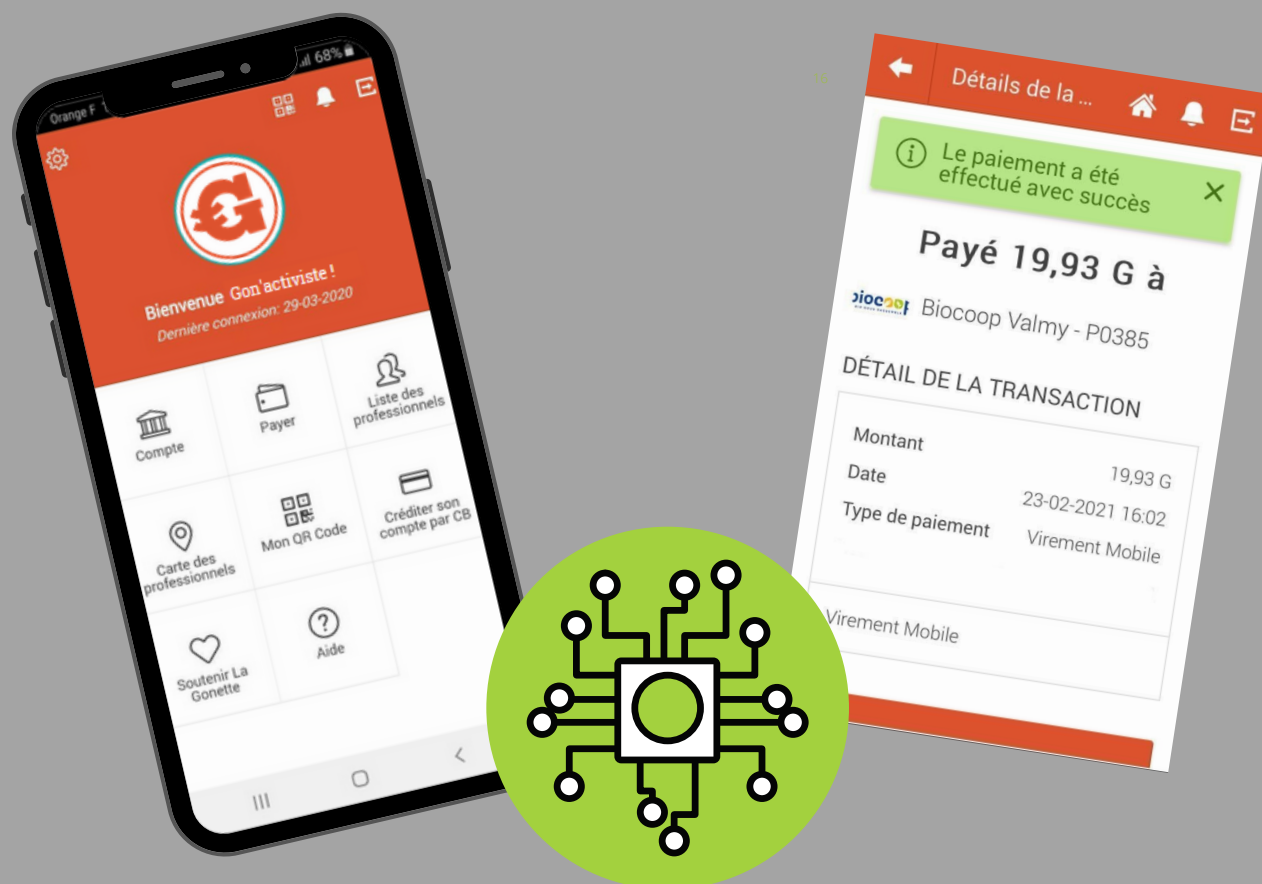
Orange F
68%

Bienvenue Gon'activiste !
Dernière connexion: 29-03-2020

Compte
Payer
Liste des professionnels
Carte des professionnels
Mon QR Code
Créditer son compte par CB
Soutenir La Gonette
Aide

Détails de la ...

Le paiement a été effectué avec succès

Payé 19,93 G à

biocoop
Biocoop Valmy - P0385

DÉTAIL DE LA TRANSACTION

| Montant | 19,93 G |
|---|---|
| Date | 23-02-2021 16:02 |
| Type de paiement | Virement Mobile |

Virement Mobile